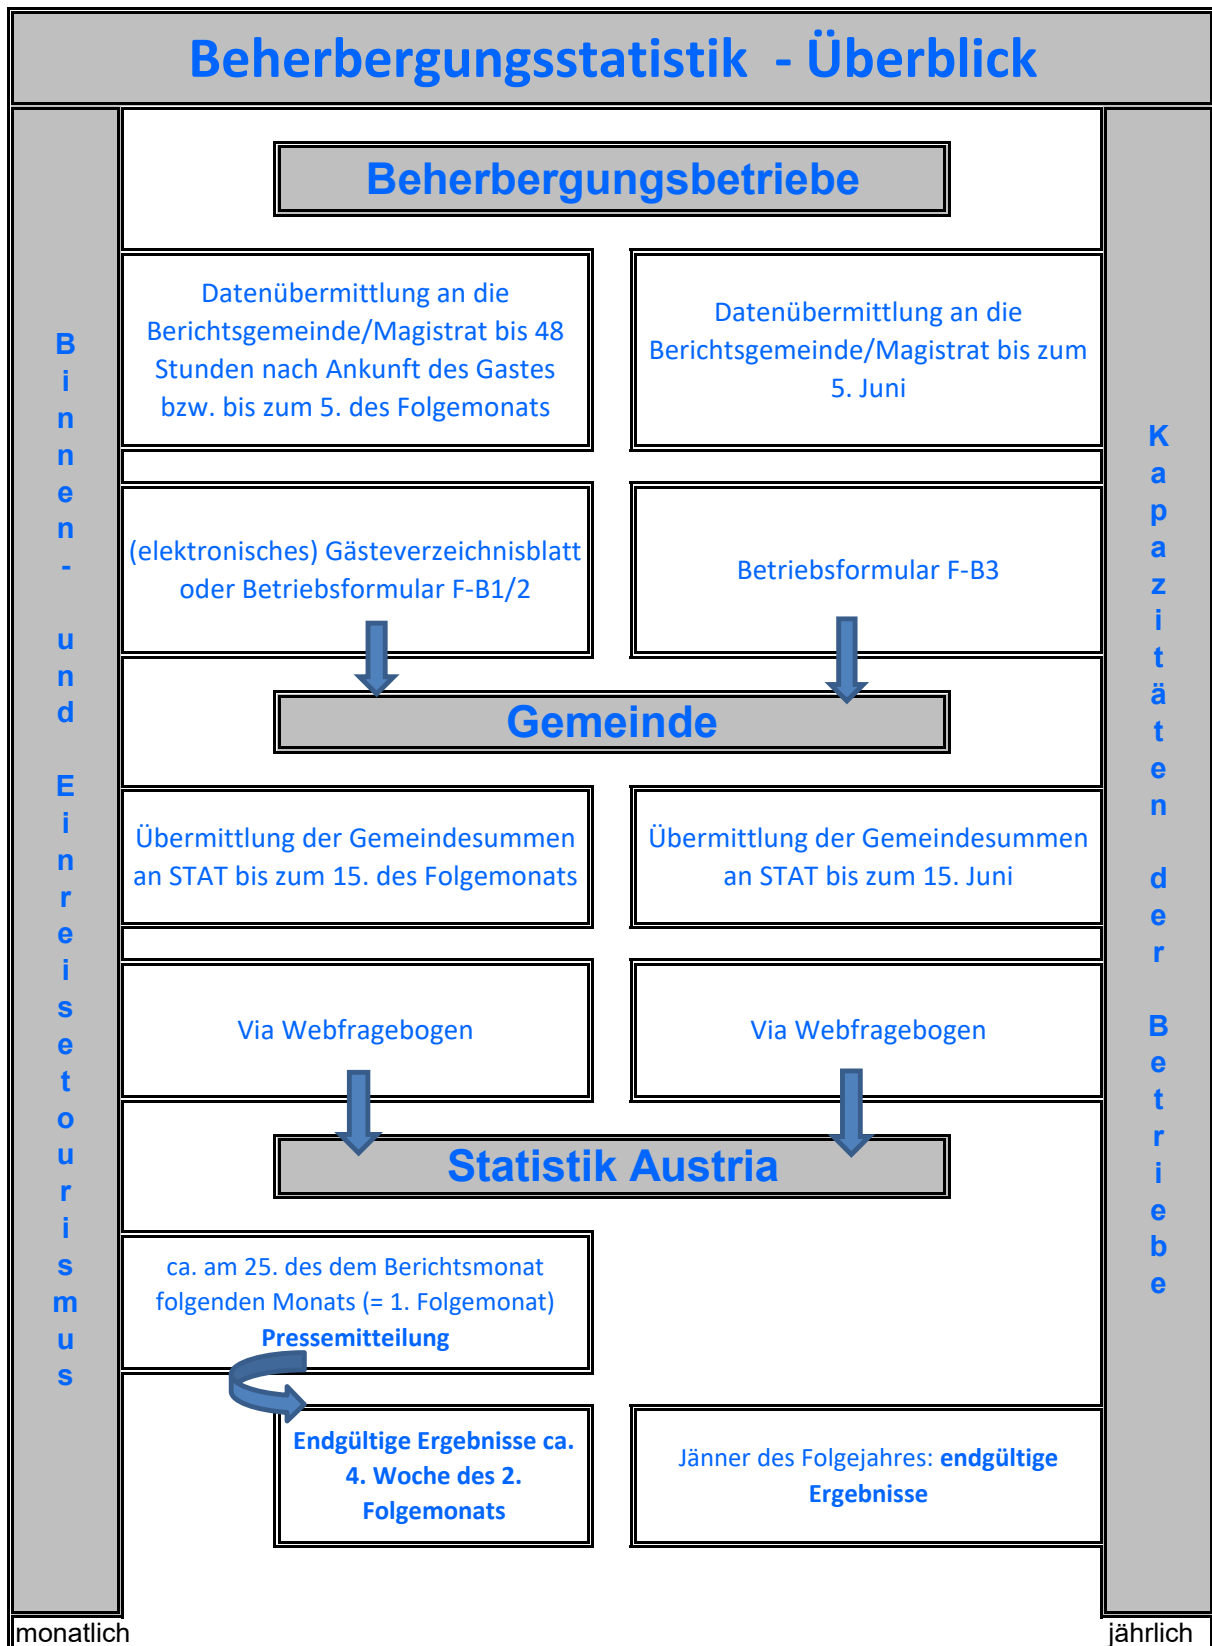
Beherbergungsstatistik - Überblick

Beherbergungsbetriebe

Binnen- und Einreisetourismus

Kapazitäten der Betriebe

Datenübermittlung an die Berichtsgemeinde/Magistrat bis 48 Stunden nach Ankunft des Gastes bzw. bis zum 5. des Folgemonats

Datenübermittlung an die Berichtsgemeinde/Magistrat bis zum 5. Juni

(elektronisches) Gästeverzeichnisblatt oder Betriebsformular F-B1/2

Betriebsformular F-B3

Gemeinde

Übermittlung der Gemeindesummen an STAT bis zum 15. des Folgemonats

Übermittlung der Gemeindesummen an STAT bis zum 15. Juni

Via Webfragebogen

Via Webfragebogen

Statistik Austria

ca. am 25. des dem Berichtsmonat folgenden Monats (= 1. Folgemonat) **Pressemitteilung**

**Endgültige Ergebnisse ca. 4. Woche des 2. Folgemonats**

Jänner des Folgejahres: **endgültige Ergebnisse**

monatlich

jährlich